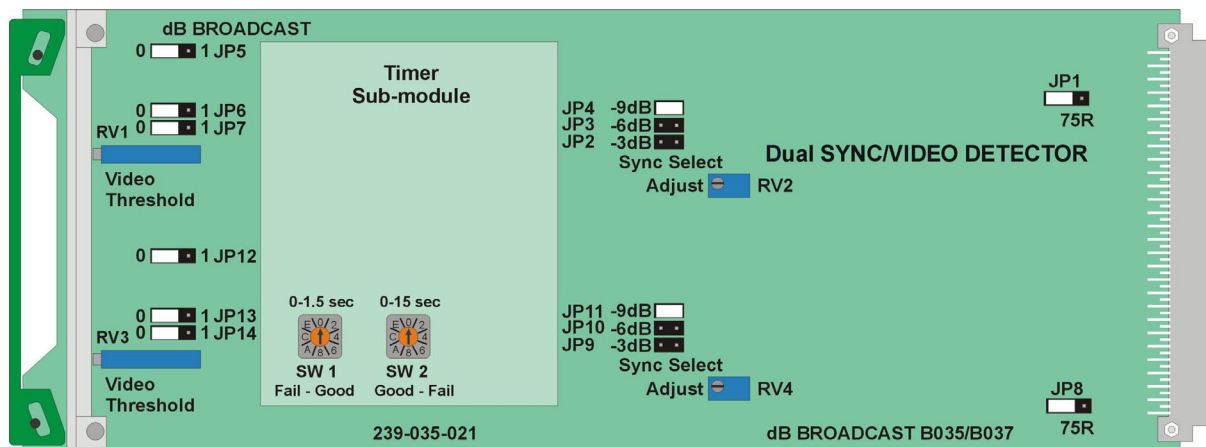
dB BROADCAST

0 1 JP5

Timer
Sub-module

0 1 JP6
0 1 JP7

RV1

Video
Threshold

JP4 -9dB
JP3 -6dB
JP2 -3dB

Sync Select

Adjust RV2

JP1

75R

Dual SYNC/VIDEO DETECTOR

0 1 JP12

0-1.5 sec 0-15 sec

0 1 JP13
RV3 0 1 JP14

Video
Threshold

SW 1
Fail - Good

SW 2
Good - Fail

JP11 -9dB
JP10 -6dB
JP9 -3dB

Sync Select

Adjust RV4

JP8

75R

239-035-021

dB BROADCAST B035/B037